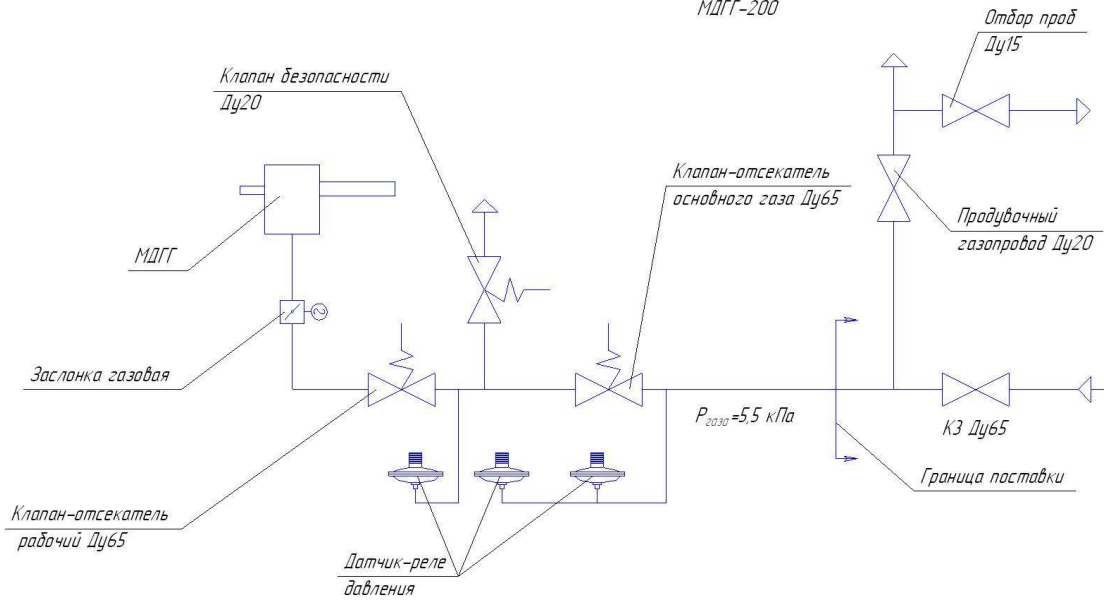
МДГГ-200

Отбор проб
Ду15

Клапан безопасности
Ду20

Клапан-отсекатель
основного газа Ду65

Продувочный
газопровод Ду20

МДГГ

Заслонка газовая

$P_{газа}$=5,5 кПа

КЗ Ду65

Граница поставки

Клапан-отсекатель
рабочий Ду65

Датчик-реле
давления